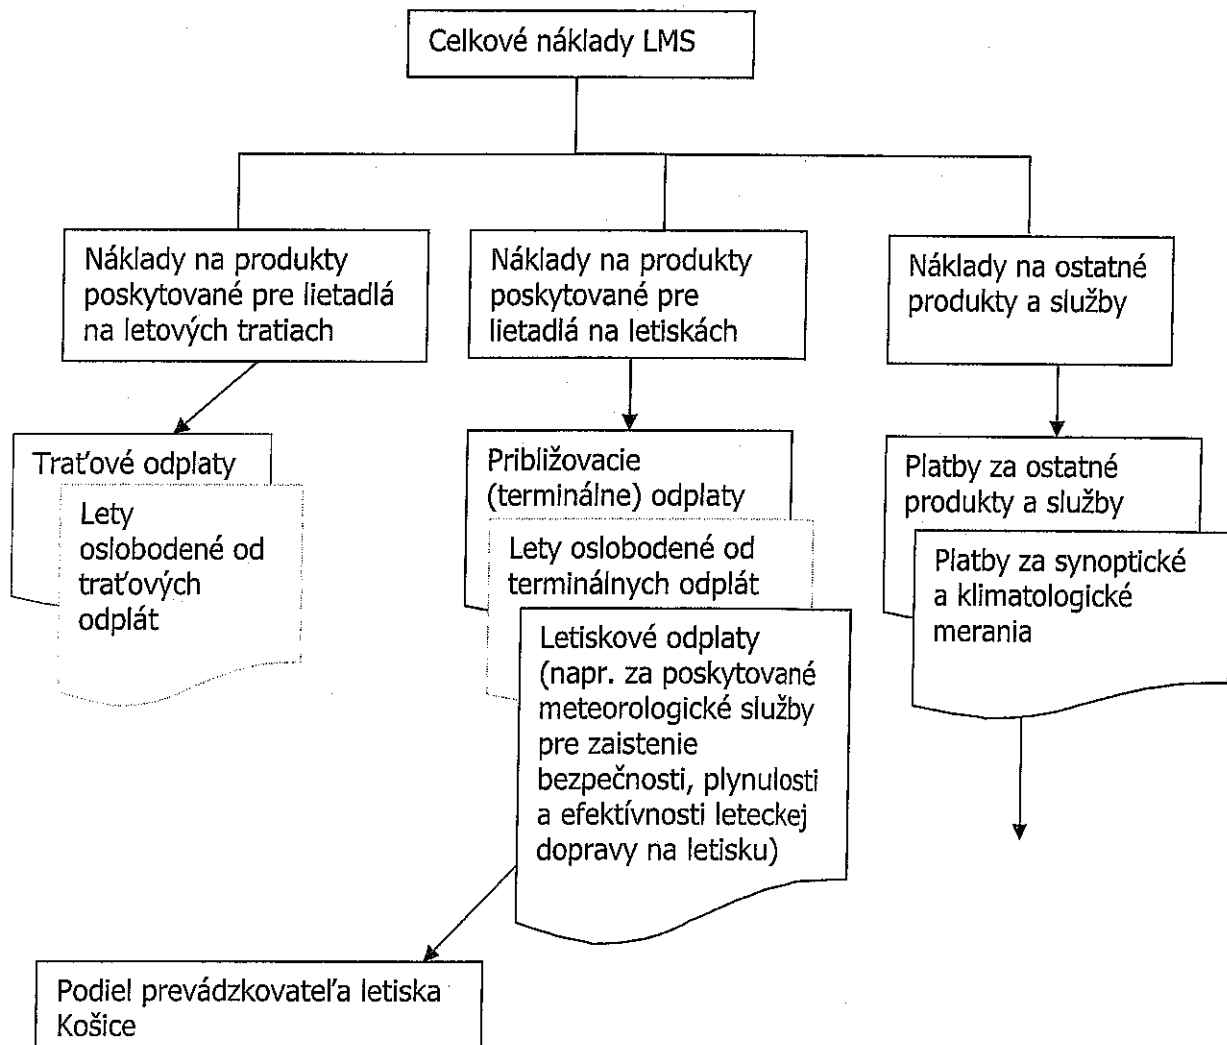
Celkové náklady LMS

Náklady na produkty poskytované pre lietadlá na letových tratiach

Náklady na produkty poskytované pre lietadlá na letiskách

Náklady na ostatné produkty a služby

Traťové odplaty

Lety oslobodené od traťových odplát

Približovacie (terminálne) odplaty

Lety oslobodené od terminálnych odplát

Letiskové odplaty (napr. za poskytované meteorologické služby pre zaistenie bezpečnosti, plynulosti a efektívnosti leteckej dopravy na letisku)

Platby za ostatné produkty a služby

Platby za synoptické a klimatologické merania

Podiel prevádzkovateľa letiska Košice